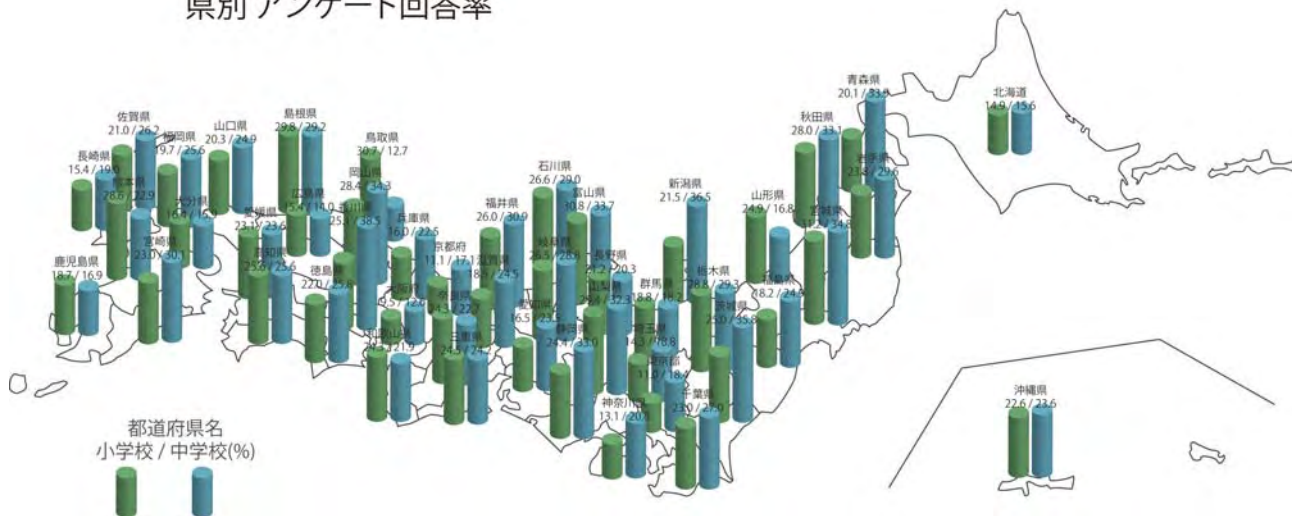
県別アンケート回答率

青森県
20.1 / 33.9

北海道
14.9 / 15.6

秋田県
28.0 / 33.1

岩手県
23.4 / 29.6

山形県
24.9 / 16.8

宮城県
31.2 / 34.8

福島県
18.2 / 24.5

新潟県
21.5 / 36.5

栃木県
28.8 / 29.3

茨城県
25.0 / 35.8

群馬県
18.8 / 18.2

埼玉県
14.3 / 18.8

東京都
11.0 / 18.7

千葉県
23.0 / 27.0

神奈川県
13.1 / 20.5

長野県
21.2 / 20.3

山梨県
28.4 / 32.3

静岡県
24.4 / 33.0

富山県
30.8 / 33.7

石川県
26.6 / 29.0

岐阜県
26.3 / 28.8

愛知県
16.5 / 23.5

福井県
26.0 / 30.9

滋賀県
18.4 / 24.5

京都府
11.1 / 17.1

三重県
24.5 / 24.7

奈良県
14.3 / 22.7

大阪府
9.5 / 12.6

和歌山県
20.2 / 21.9

兵庫県
16.0 / 22.5

鳥取県
30.7 / 12.7

岡山県
28.4 / 34.3

島根県
29.8 / 29.2

広島県
15.4 / 14.0

香川県
25.3 / 38.5

徳島県
22.0 / 25.4

愛媛県
23.1 / 23.6

高知県
25.6 / 25.6

山口県
20.3 / 24.9

福岡県
19.7 / 25.6

佐賀県
21.0 / 26.2

長崎県
15.4 / 19.0

熊本県
28.6 / 22.9

大分県
16.8 / 16.3

宮崎県
23.0 / 30.1

鹿児島県
18.7 / 16.9

沖縄県
22.6 / 23.6

都道府県名
小学校 / 中学校(%)